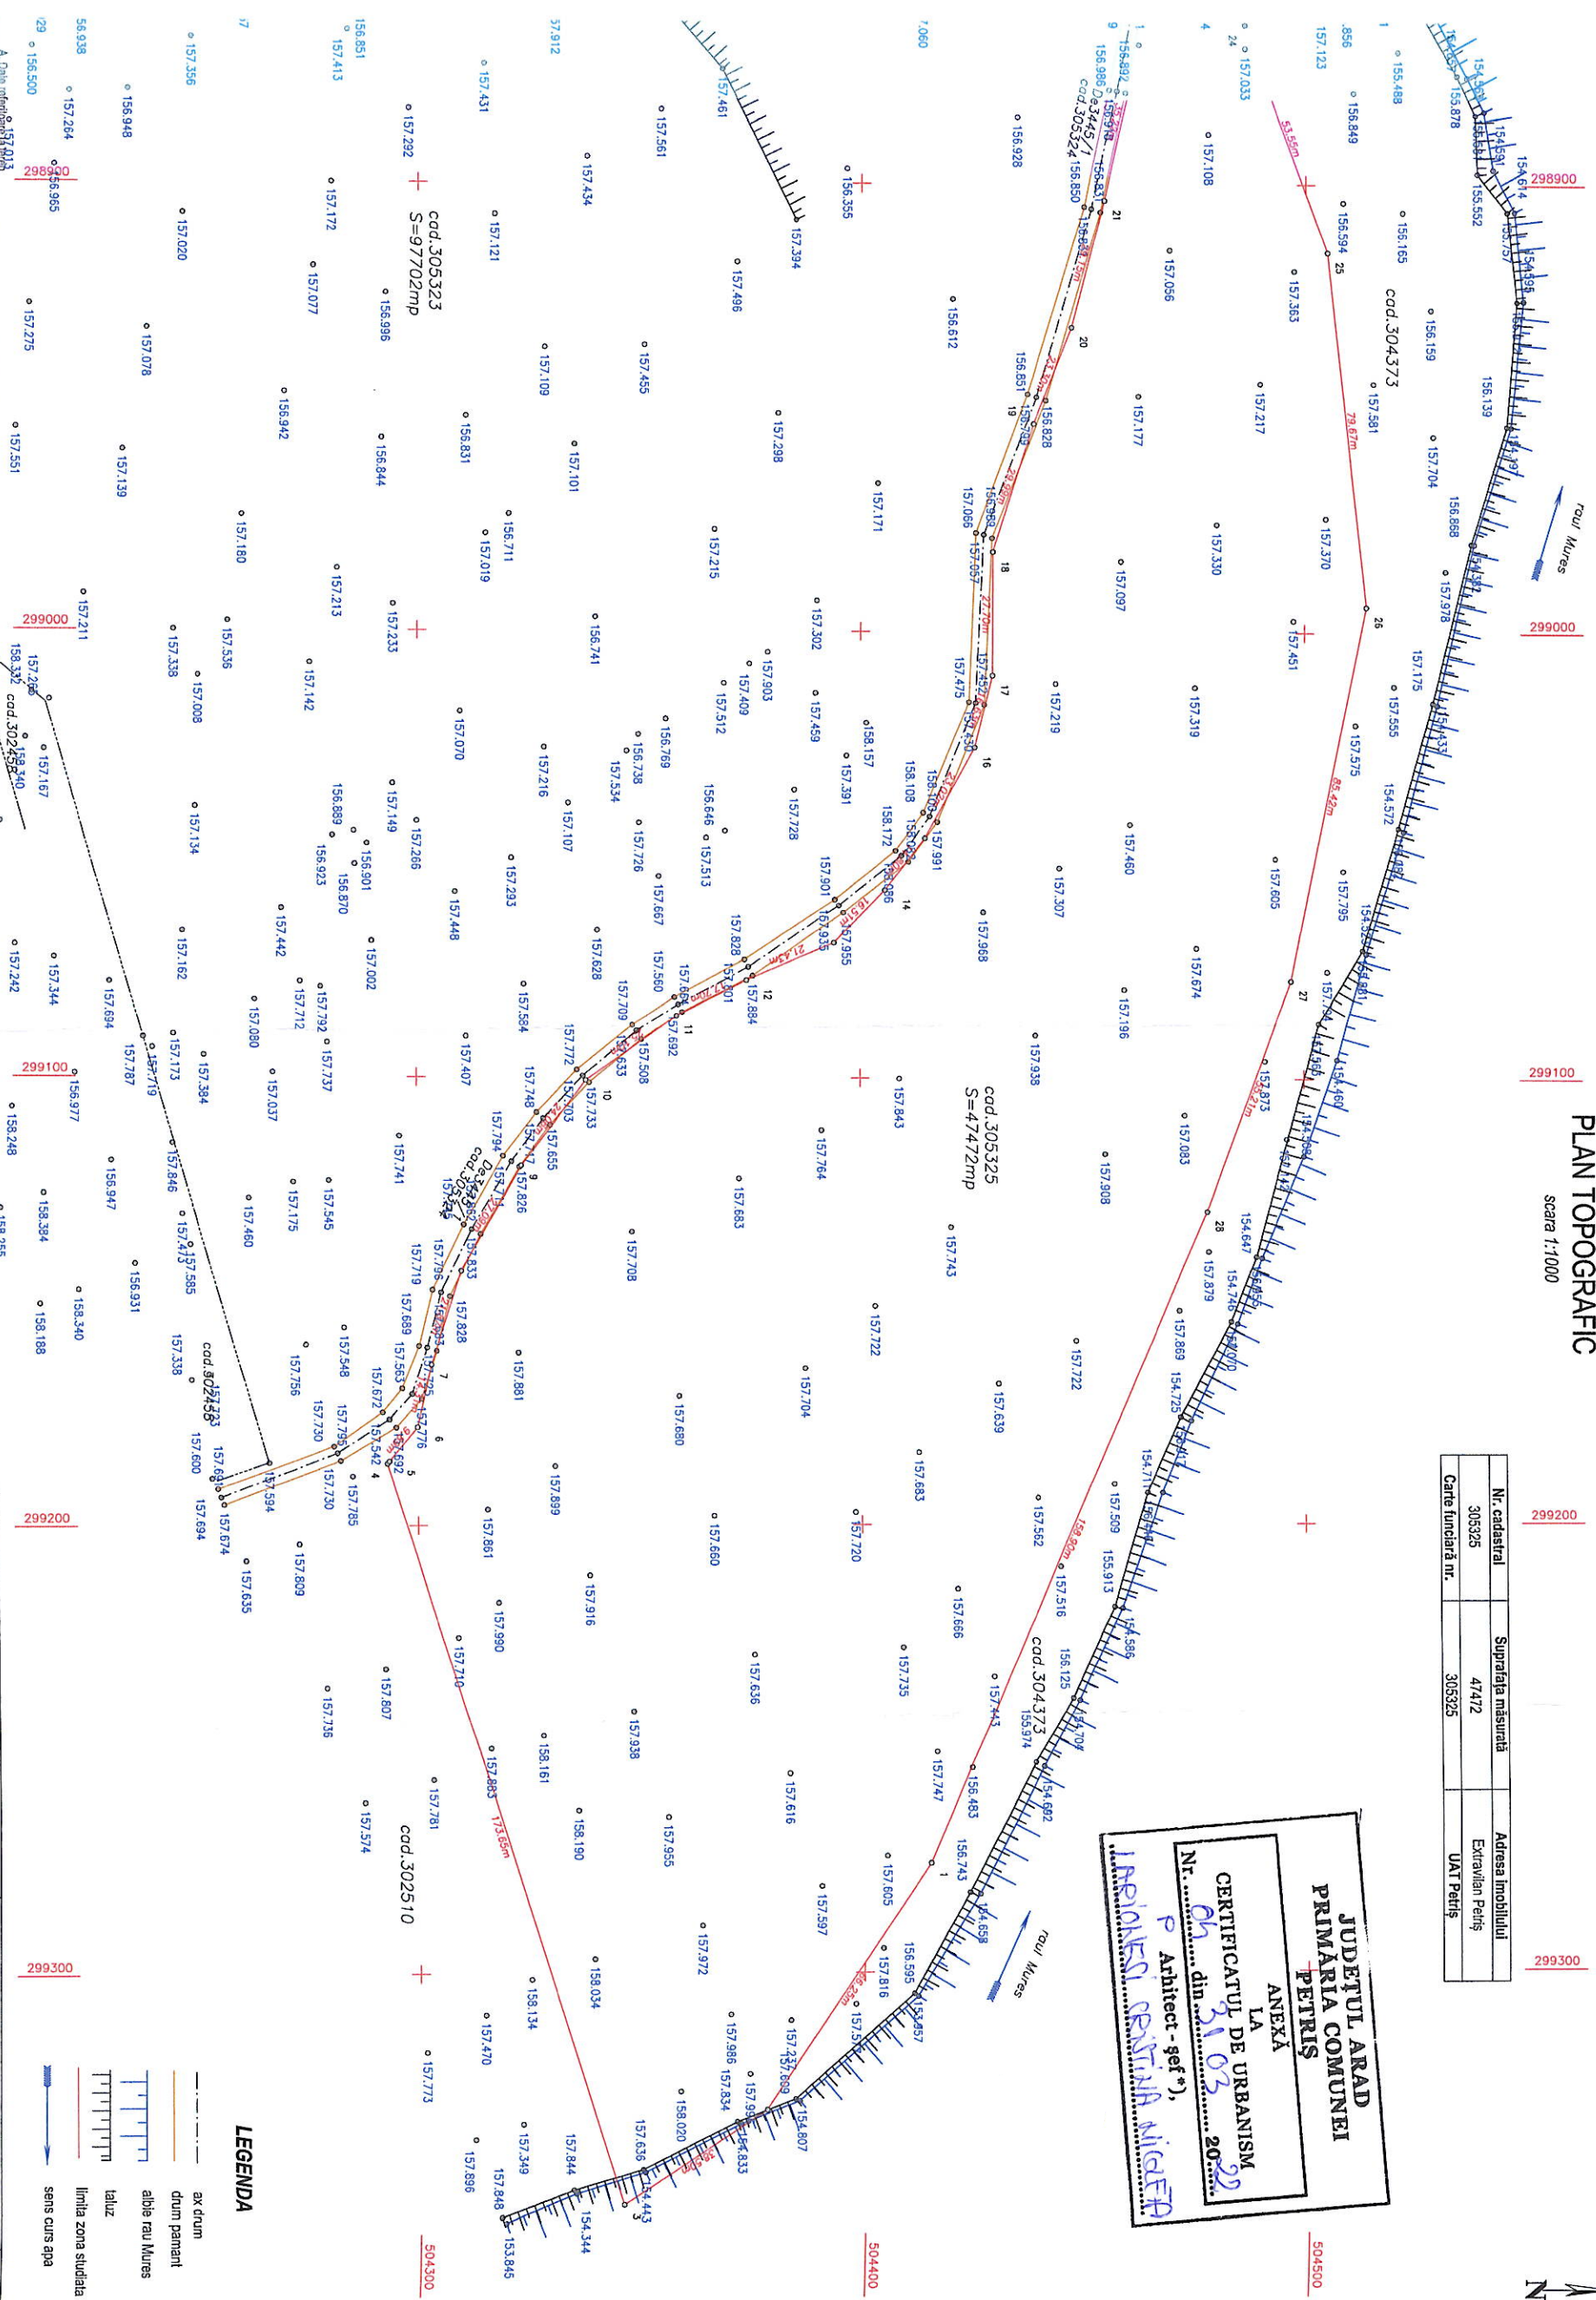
PLAN TOPOGRAFIC
scara 1:1000

| Nr. cadastral | Suprafața măsurată | Adresa imobilului |
|---|---|---|
| 305325 | 47472 | Extravilan Petriș |
| Carte funciară nr. | 305325 | UAT Petriș |

JUDEȚUL ARAD
PRIMĂRIA COMUNEI
PETRIȘ
ANEXĂ
LA
CERTIFICATUL DE URBANISM
Nr. 04 din 31.03. 2022
P. Arhitect - șef*),
IACOB CRISTINA NICOLETA

cad.305325
S=47472mp

cad.305323
S=97702mp

cad.304373

cad.302510

cad.302458

cad.305324

raul Mures

298900
299000
299100
299200
299300
504300
504400
504500

LEGENDA
ax drum
drum pamant
albie rau Mures
taluz
limita zona studiata
sens curs apa